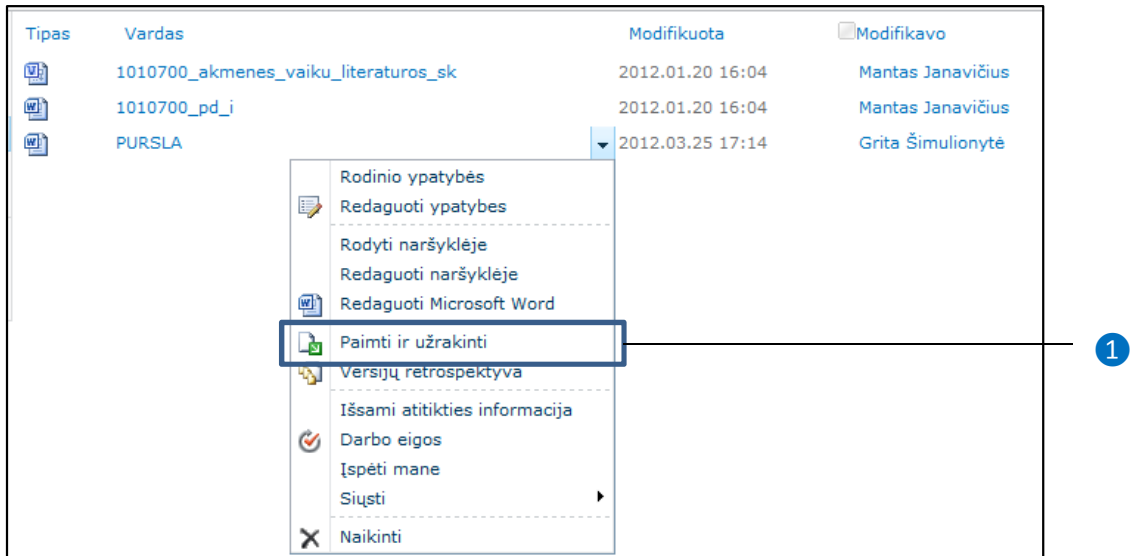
| Tipas | Vardas | Modifikuota | Modifikavo |
|---|---|---|---|
| | 1010700_akmenes_vaiku_literaturos_sk | 2012.01.20 16:04 | Mantas Janavičius |
| | 1010700_pd_i | 2012.01.20 16:04 | Mantas Janavičius |
| | PURSLA | 2012.03.25 17:14 | Grita Šimulionytė |

Rodinio ypatybės
Redaguoti ypatybes
Rodyti naršyklėje
Redaguoti naršyklėje
Redaguoti Microsoft Word
Paimti ir užrakinti
Versijų retrospektyva
Išsami atitikties informacija
Darbo eigos
Įspėti mane
Siųsti
Naikinti

1